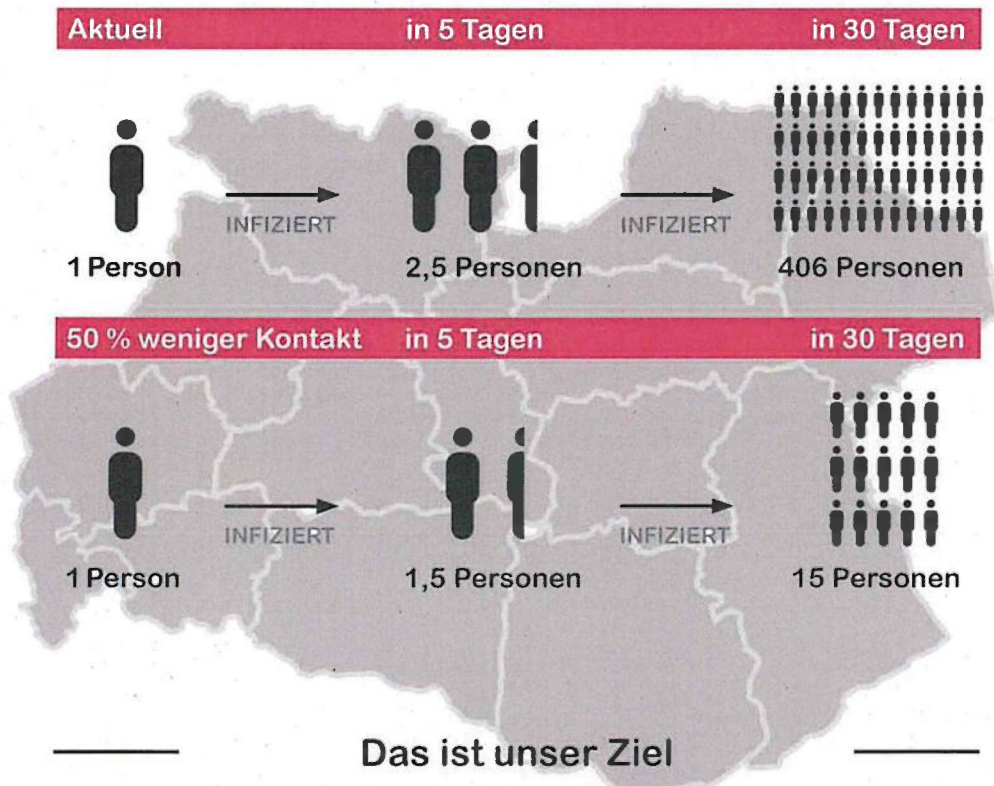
Aktuell | in 5 Tagen | in 30 Tagen

INFIZIERT

INFIZIERT

1 Person

2,5 Personen

406 Personen

50 % weniger Kontakt | in 5 Tagen | in 30 Tagen

INFIZIERT

INFIZIERT

1 Person

1,5 Personen

15 Personen

Das ist unser Ziel